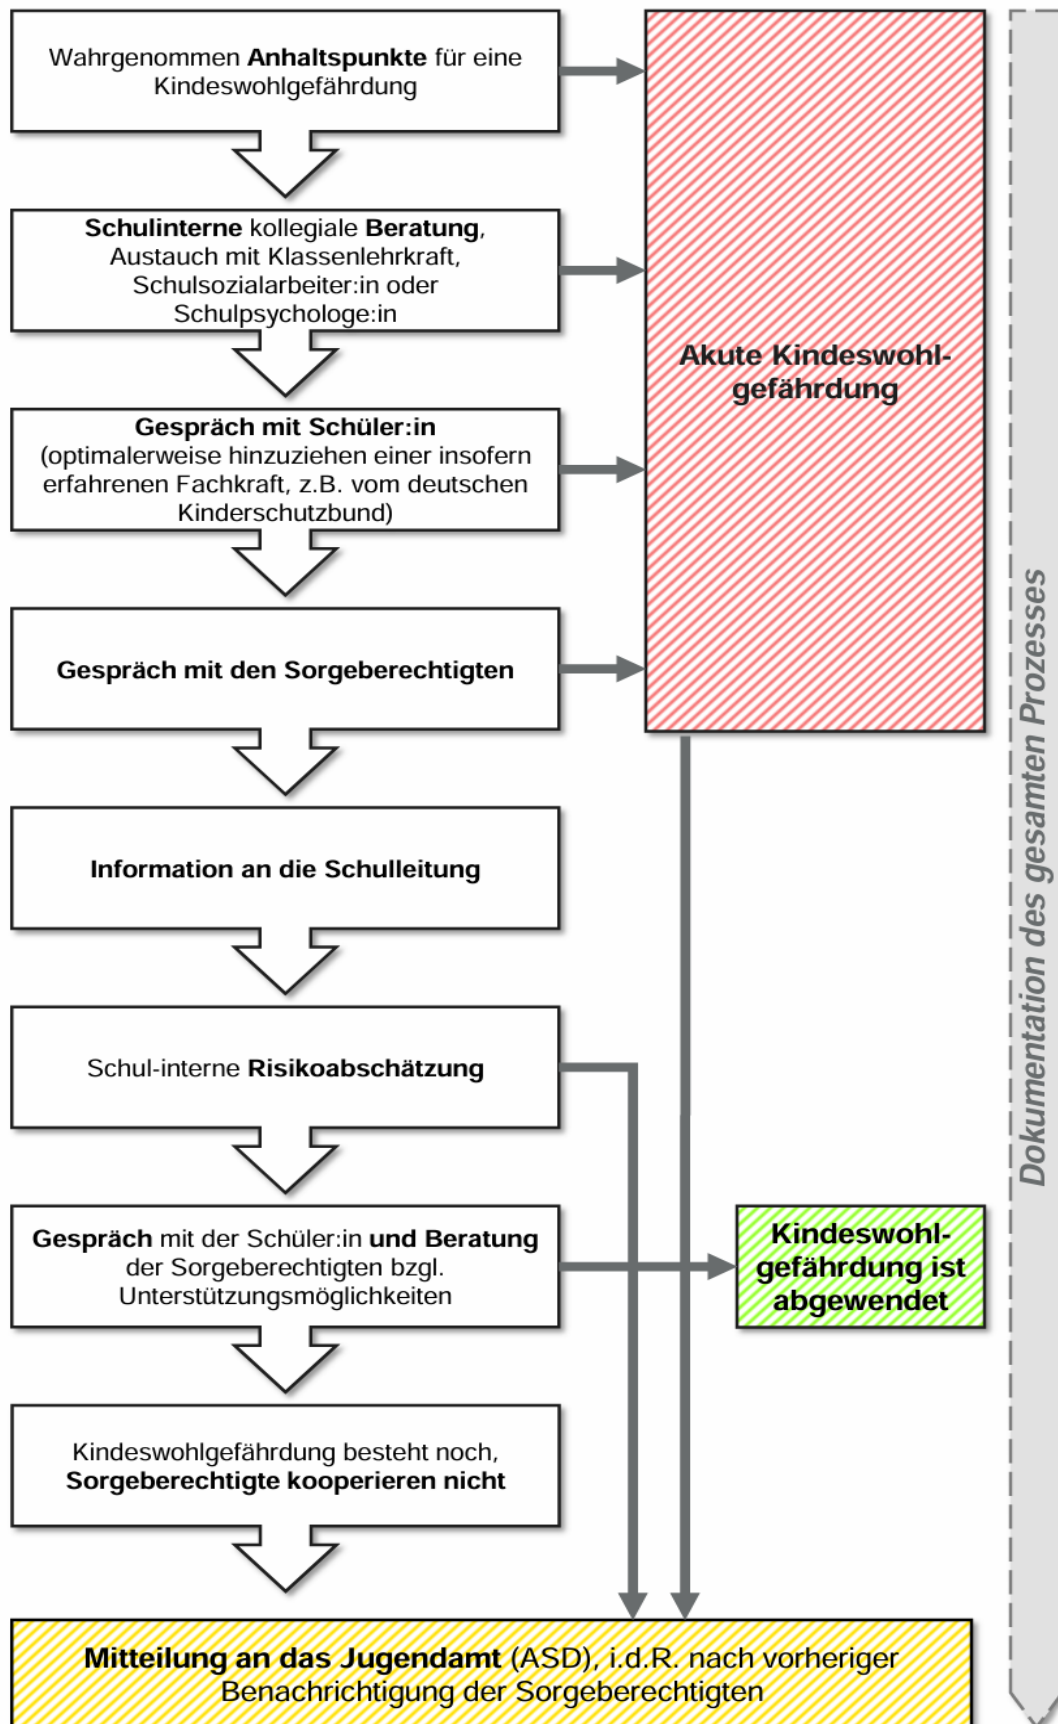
Wahrgenommen **Anhaltspunkte** für eine Kindeswohlgefährdung

**Schulinterne** kollegiale **Beratung**, Austauch mit Klassenlehrkraft, Schulsozialarbeiter:in oder Schulpsychologe:in

**Gespräch mit Schüler:in** (optimalerweise hinzuziehen einer insofern erfahrenen Fachkraft, z.B. vom deutschen Kinderschutzbund)

**Gespräch mit den Sorgeberechtigten**

**Information an die Schulleitung**

Schul-interne **Risikoabschätzung**

**Gespräch** mit der Schüler:in **und Beratung** der Sorgeberechtigten bzgl. Unterstützungsmöglichkeiten

Kindeswohlgefährdung besteht noch, **Sorgeberechtigte kooperieren nicht**

**Mitteilung an das Jugendamt** (ASD), i.d.R. nach vorheriger Benachrichtigung der Sorgeberechtigten

**Akute Kindeswohlgefährdung**

**Kindeswohlgefährdung ist abgewendet**

Dokumentation des gesamten Prozesses